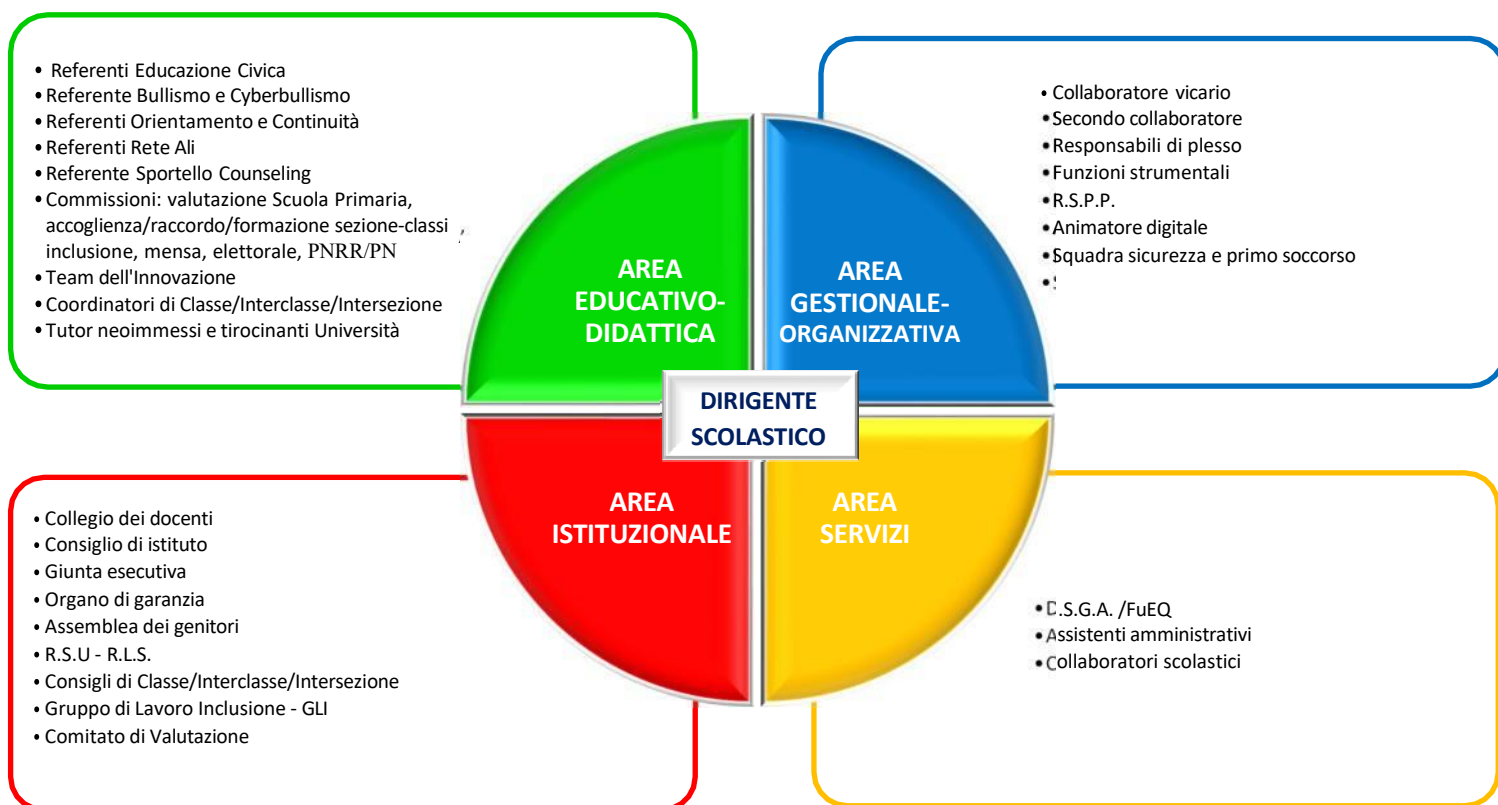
• Referenti Educazione Civica
• Referente Bullismo e Cyberbullismo
• Referenti Orientamento e Continuità
• Referenti Rete Ali
• Referente Sportello Counseling
• Commissioni: valutazione Scuola Primaria, accoglienza/raccordo/formazione sezione-classi inclusione, mensa, elettorale, PNRR/PN
• Team dell'Innovazione
• Coordinatori di Classe/Interclasse/Intersezione
• Tutor neoimmessi e tirocinanti Università

• Collaboratore vicario
• Secondo collaboratore
• Responsabili di plesso
• Funzioni strumentali
• R.S.P.P.
• Animatore digitale
• Squadra sicurezza e primo soccorso
• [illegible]

AREA EDUCATIVO-DIDATTICA

AREA GESTIONALE-ORGANIZZATIVA

DIRIGENTE SCOLASTICO

AREA ISTITUZIONALE

AREA SERVIZI

• Collegio dei docenti
• Consiglio di istituto
• Giunta esecutiva
• Organo di garanzia
• Assemblea dei genitori
• R.S.U - R.L.S.
• Consigli di Classe/Interclasse/Intersezione
• Gruppo di Lavoro Inclusione - GLI
• Comitato di Valutazione

• D.S.G.A. /FuEQ
• Assistenti amministrativi
• Collaboratori scolastici